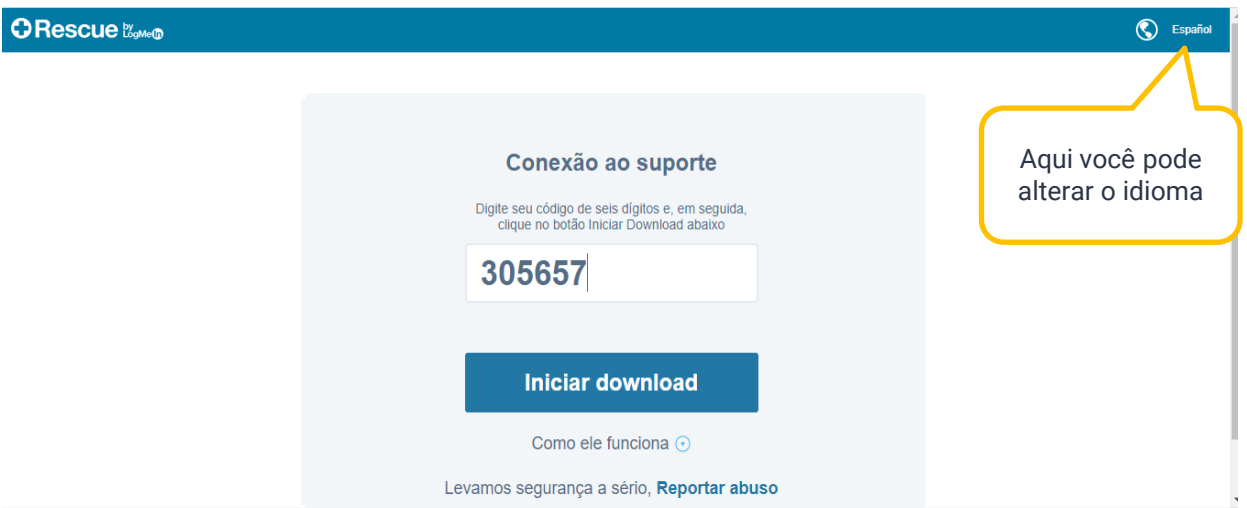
Rescue by LogMeIn

Español

Aqui você pode alterar o idioma

Conexão ao suporte

Digite seu código de seis dígitos e, em seguida, clique no botão Iniciar Download abaixo

305657

Iniciar download

Como ele funciona

Levamos segurança a sério, Reportar abuso